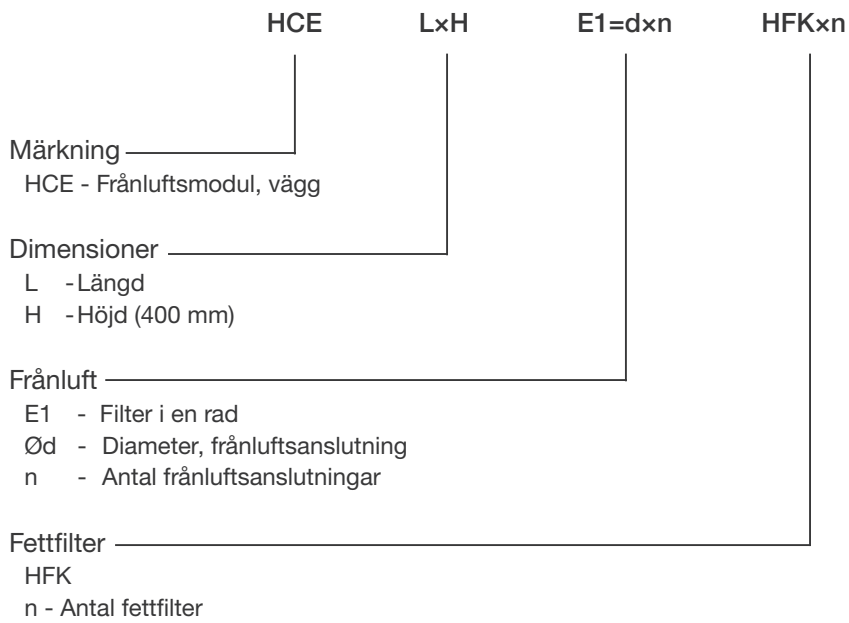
HCE L×H E1=d×n HFK×n

Märkning
HCE - Frånluftsmodul, vägg

Dimensioner
L - Längd
H - Höjd (400 mm)

Frånluft
E1 - Filter i en rad
Ød - Diameter, frånluftsanslutning
n - Antal frånluftsanslutningar

Fettfilter
HFK
n - Antal fettfilter